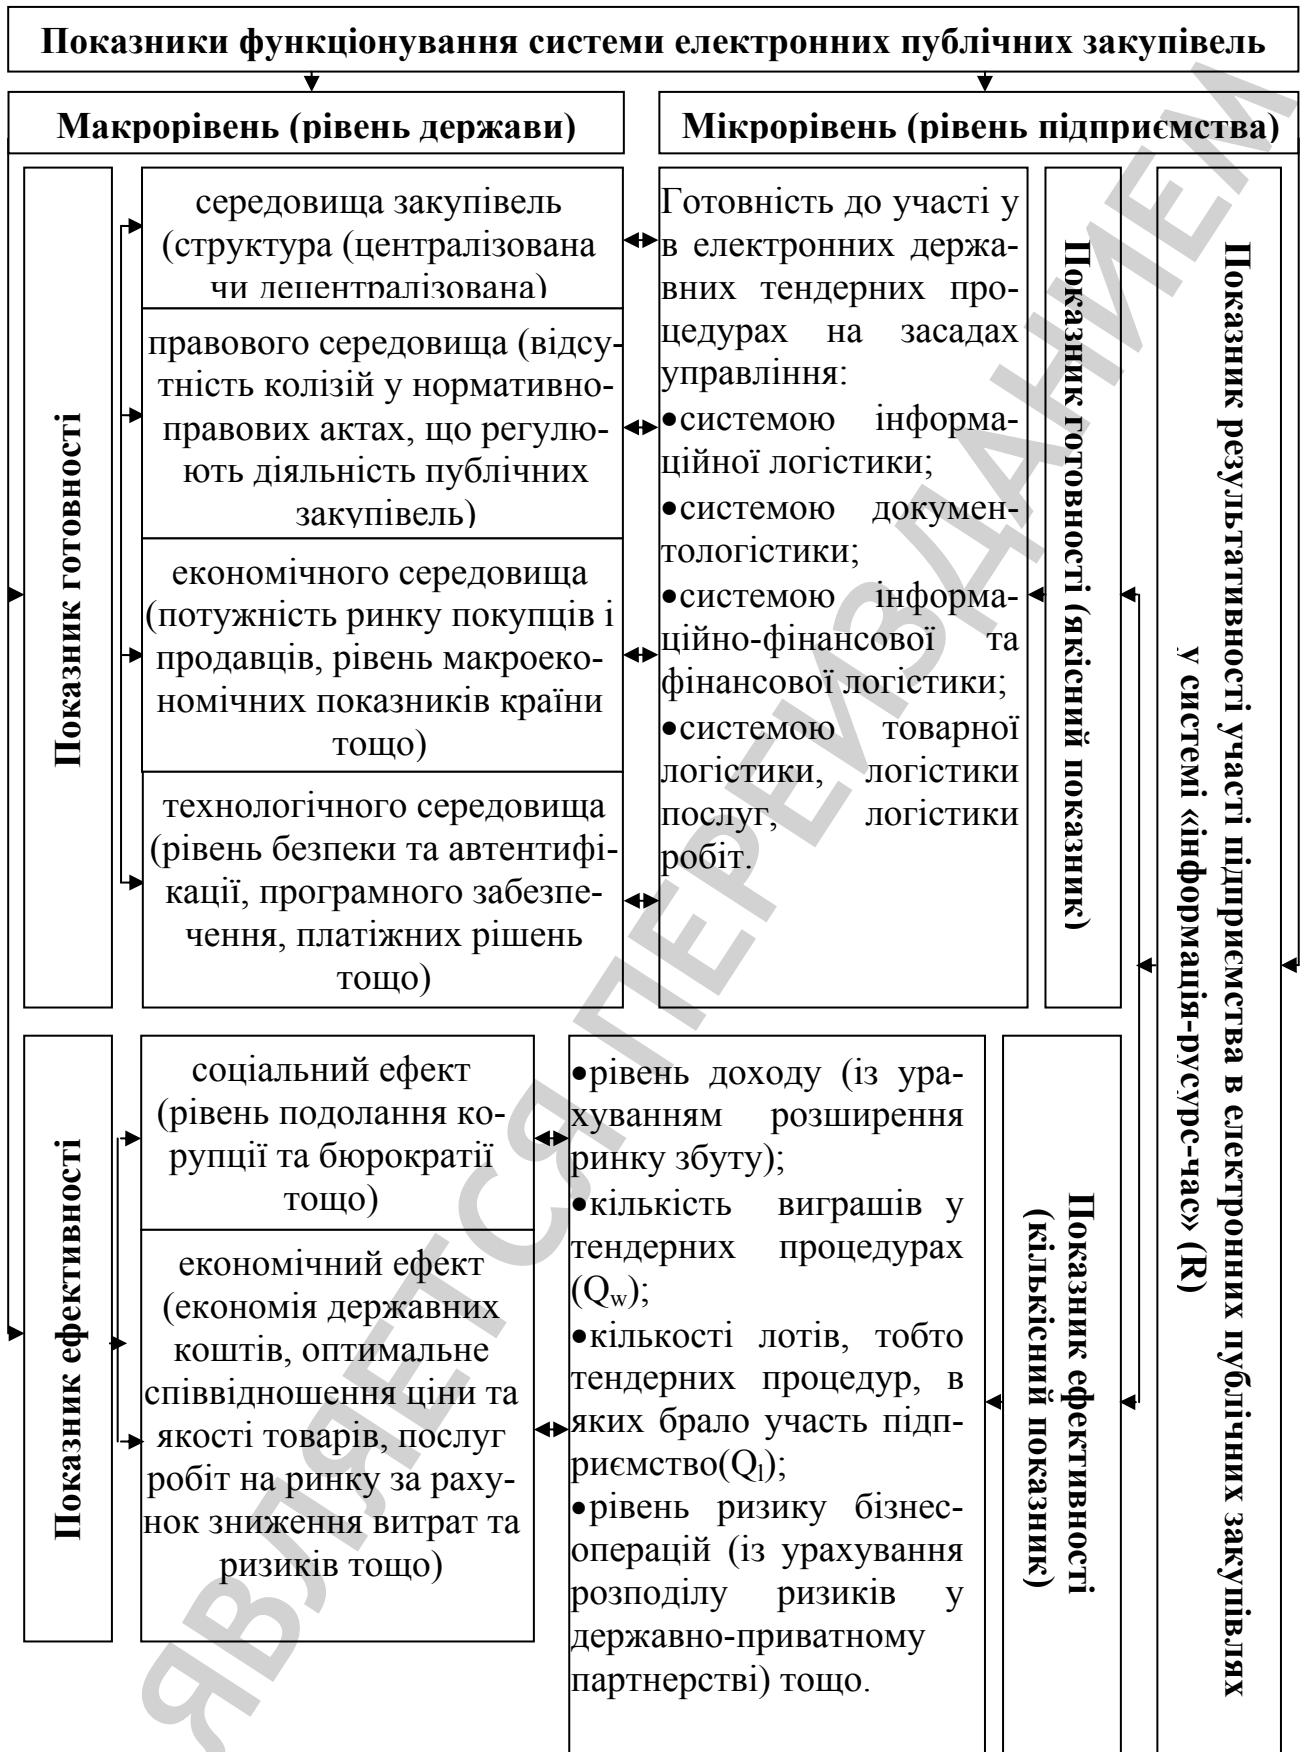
Показники функціонування системи електронних публічних закупівель

Макрорівень (рівень держави)

Мікрорівень (рівень підприємства)

Показник готовності

середовища закупівель (структура (централізована чи децентралізована)

правового середовища (відсутність колізій у нормативно-правових актах, що регулюють діяльність публічних закупівель)

економічного середовища (потужність ринку покупців і продавців, рівень макроекономічних показників країни тощо)

технологічного середовища (рівень безпеки та автентифікації, програмного забезпечення, платіжних рішень тощо)

Готовність до участі у в електронних державних тендерних процедурах на засадах управління:
•системою інформаційної логістики;
•системою документологістики;
•системою інформаційно-фінансової та фінансової логістики;
•системою товарної логістики, логістики послуг, логістики робіт.

Показник готовності (якісний показник)

Показник результативності участі підприємства в електронних публічних закупівлях у системі «інформація-русурс-час» (R)

Показник ефективності

соціальний ефект (рівень подолання корупції та бюрократії тощо)

економічний ефект (економія державних коштів, оптимальне співвідношення ціни та якості товарів, послуг робіт на ринку за рахунок зниження витрат та ризиків тощо)

•рівень доходу (із урахуванням розширення ринку збуту);
•кількість виграшів у тендерних процедурах ($Q_w$);
•кількості лотів, тобто тендерних процедур, в яких брало участь підприємство($Q_l$);
•рівень ризику бізнес-операцій (із урахування розподілу ризиків у державно-приватному партнерстві) тощо.

Показник ефективності (кількісний показник)

ЯВЛЯЕТСЯ ПЕРЕИЗДАНИЕМ